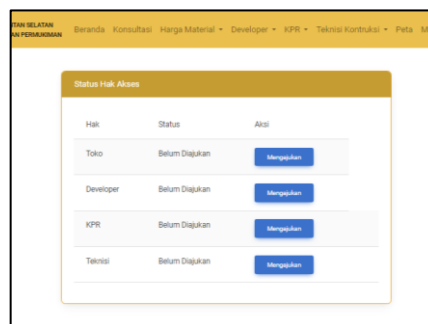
TAN SELATAN
AN PERMUKIMAN

Beranda Konsultasi Harga Material ▾ Developer ▾ KPR ▾ Teknisi Kontruksi ▾ Peta M

Status Hak Akses

| Hak | Status | Aksi |
|---|---|---|
| Toko | Belum Diajukan | Mengajukan |
| Developer | Belum Diajukan | Mengajukan |
| KPR | Belum Diajukan | Mengajukan |
| Teknisi | Belum Diajukan | Mengajukan |